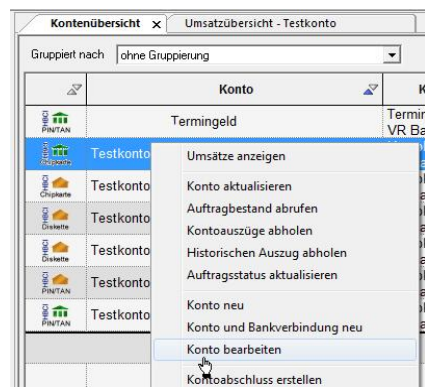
Kontenübersicht x | Umsatzübersicht - Testkonto

Gruppiert nach ohne Gruppierung

| | Konto | K |
|---|---|---|
| HBCI PIN/TAN | Termingeld | Termir VR Ba |
| HBCI Chipkarte | Testkonto | |
| HBCI Chipkarte | Testkonto | |
| HBCI Diskette | Testkonto | |
| HBCI Diskette | Testkonto | |
| HBCI PIN/TAN | Testkonto | |
| HBCI PIN/TAN | Testkonto | |

Umsätze anzeigen
Konto aktualisieren
Auftragbestand abrufen
Kontoauszüge abholen
Historischen Auszug abholen
Auftragsstatus aktualisieren
Konto neu
Konto und Bankverbindung neu
Konto bearbeiten
Kontoabschluss erstellen